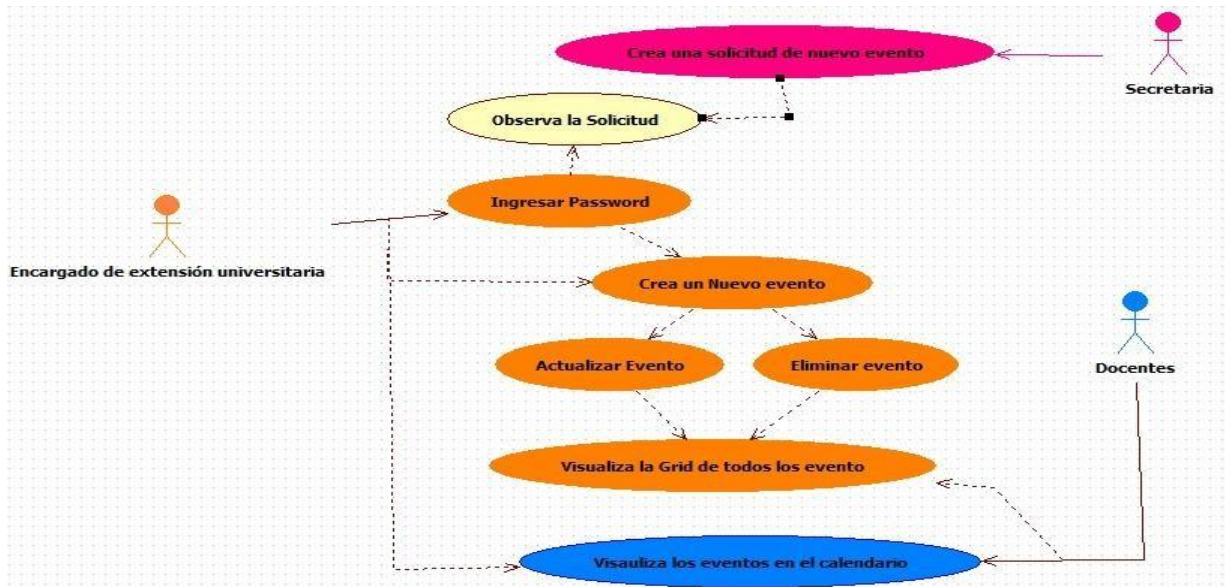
Crea una solicitud de nuevo evento

Secretaria

Observa la Solicitud

Ingresar Password

Encargado de extensión universitaria

Crea un Nuevo evento

Actualizar Evento

Eliminar evento

Docentes

Visualiza la Grid de todos los evento

Visauliza los eventos en el calendario